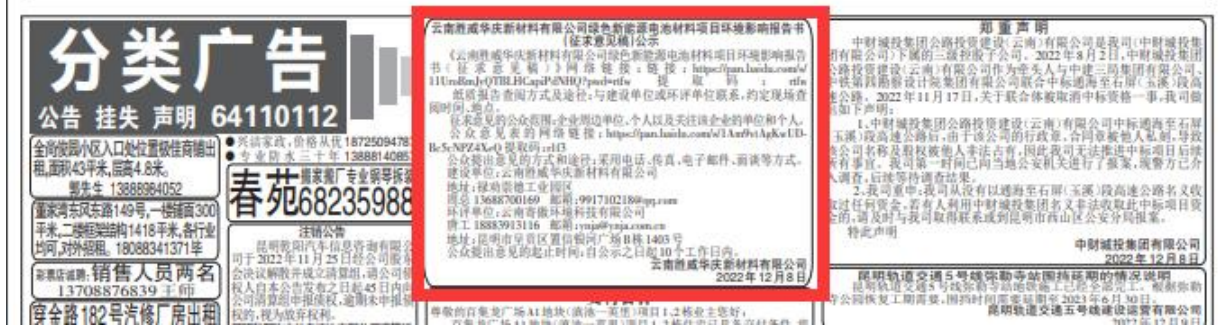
分类广告
公告 挂失 声明 64110112

全构按固小区入口处位置极佳商铺出租，面积43平米，层高4.8米。
郭先生 13888984052

重家湾东同东路149号，一楼铺面300平米，二楼框架结构1418平米，各行业均可，对外招租。18088341371李

彩票店招聘：销售人员两名
13708876839 王师

穿金路182号汽修厂房出租

春苑 68235988

注销公告

云南胜威华庆新材料有限公司绿色新能源电池材料项目环境影响报告书（征求意见稿）公示

《云南胜威华庆新材料有限公司绿色新能源电池材料项目环境影响报告书（征求意见稿）》网络链接：链接：https://pan.baidu.com/s/11UroBmJyQTBLHCapiPsNHQ?pwd=rtfw 提取码：rtfw

纸质报告查阅方式及途径：与建设单位或环评单位联系，约定现场查阅时间、地点。

征求意见的公众范围：企业周边单位、个人以及关注该企业的单位和个人。

公众意见表的网络链接：https://pan.baidu.com/s/1Am9vtAgKwUD-Bc5cNPZ4XcQ 提取码：r1f3

公众提出意见的方式和途径：采用信函、传真、电子邮件、面谈等方式。

建设单位：云南胜威华庆新材料有限公司

地址：禄劝崇德工业园区

周总 13688700169 邮箱：991710218@qq.com

环评单位：云南青微环境科技有限公司

唐工 18883913116 邮箱：ynqs@ynqs.com.cn

地址：昆明市呈贡区置信银河广场 B栋 1403 号

公众提出意见的起止时间：自公示之日起10个工作日内。

云南胜威华庆新材料有限公司
2022年12月8日

郑重声明

中财城投集团公路投资建设（云南）有限公司是我司（中财城投集团有限公司）下属的三级控股子公司。2022年8月2日，中财城投集团公路投资建设（云南）有限公司作为牵头人与中建三局集团有限公司、中铁城建集团有限公司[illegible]

特此声明

中财城投集团有限公司
2022年12月8日

昆明轨道交通5号线张勤寺站围挡延期的情况说明

昆明轨道交通五号线建设运营有限公司